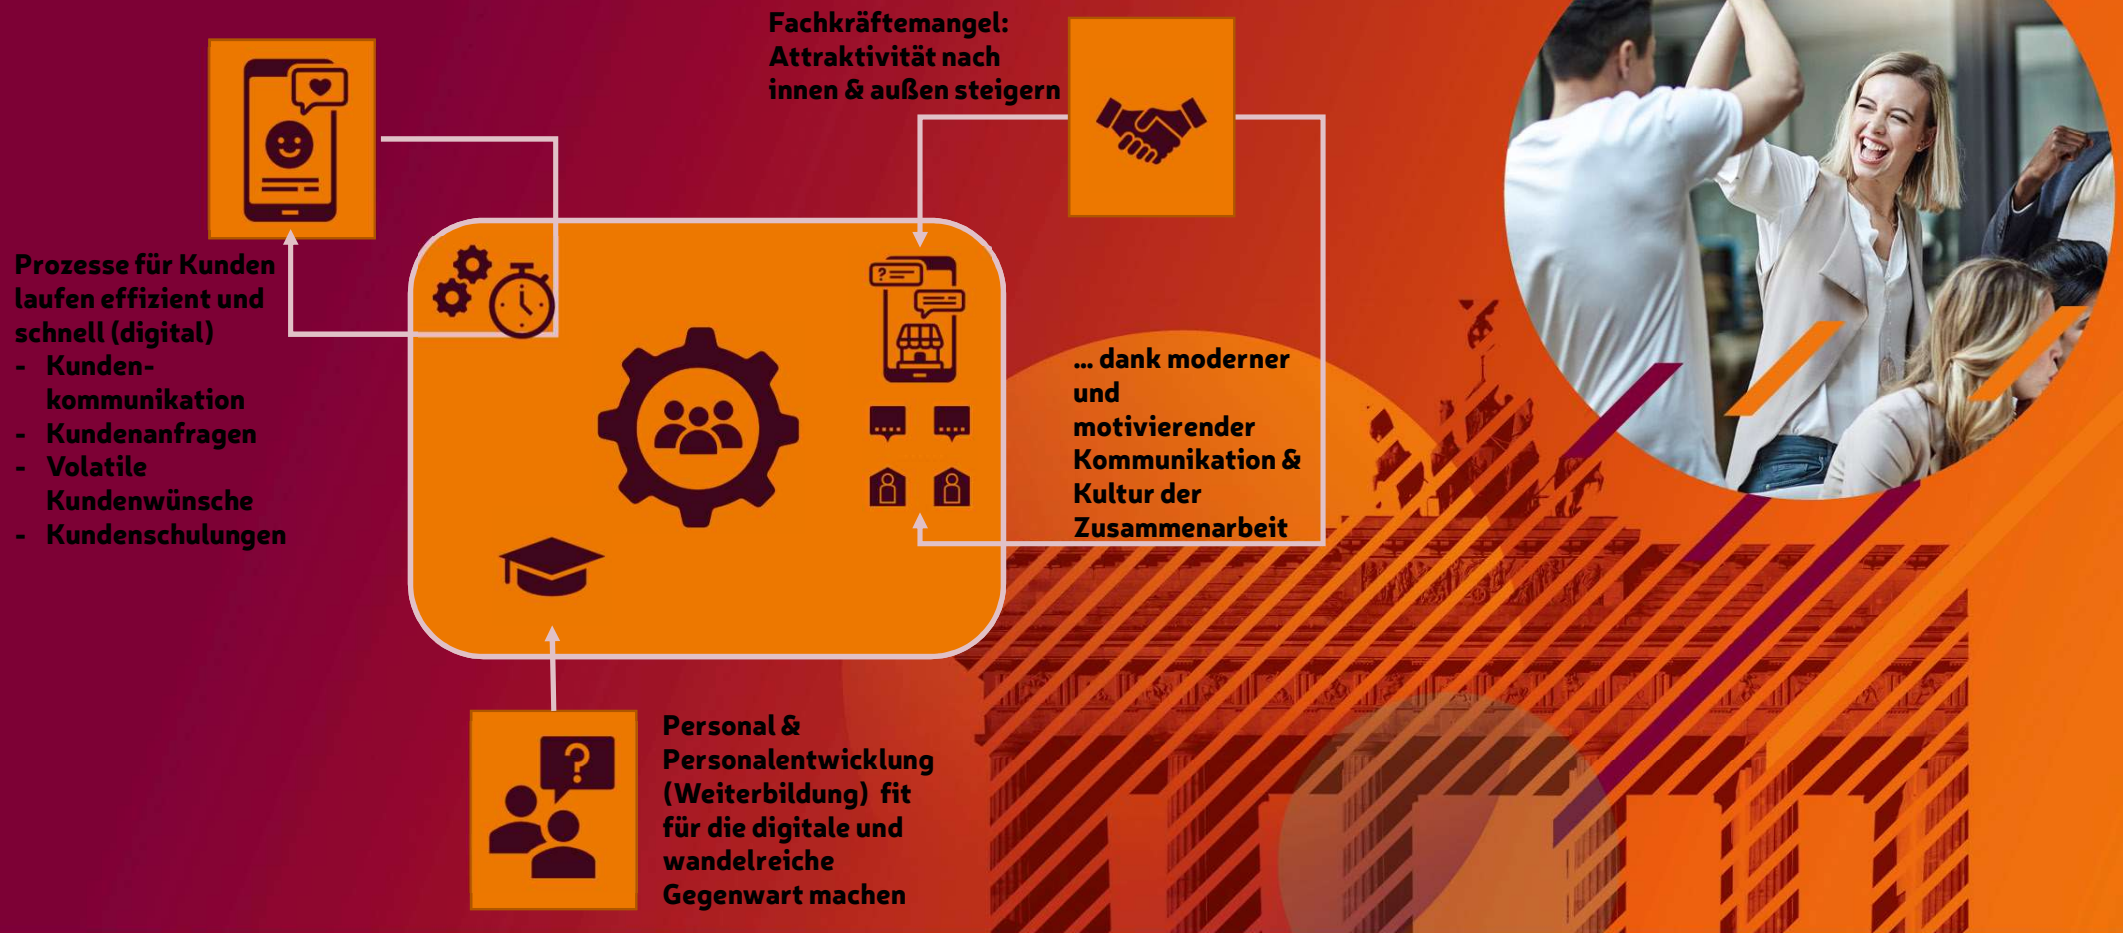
Fachkräftemangel: Attraktivität nach innen & außen steigern

Prozesse für Kunden laufen effizient und schnell (digital)
- Kunden-kommunikation
- Kundenanfragen
- Volatile Kundenwünsche
- Kundenschulungen

... dank moderner und motivierender Kommunikation & Kultur der Zusammenarbeit

Personal & Personalentwicklung (Weiterbildung) fit für die digitale und wandelreiche Gegenwart machen